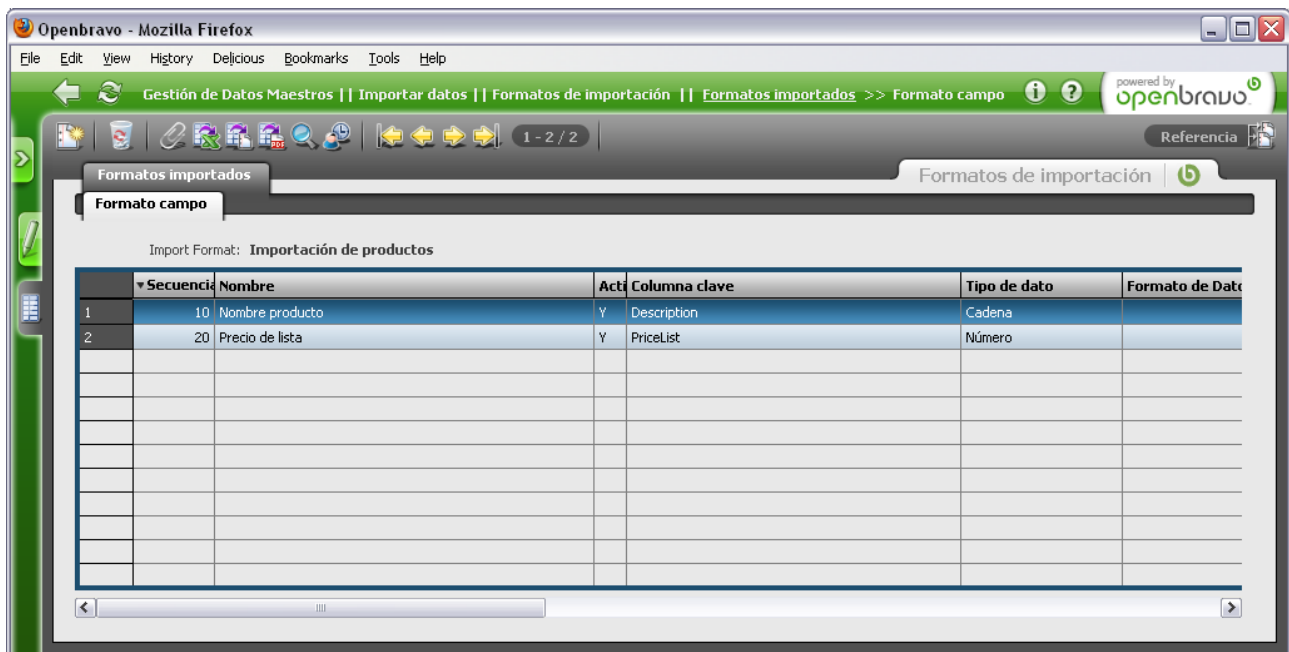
Openbravo - Mozilla Firefox

File Edit View History Delicious Bookmarks Tools Help

Gestión de Datos Maestros || Importar datos || Formatos de importación || Formatos importados >> Formato campo

powered by openbravo

1 - 2 / 2

Referencia

Formatos importados

Formatos de importación

Formato campo

Import Format: Importación de productos

| | Secuencia | Nombre | Acti | Columna clave | Tipo de dato | Formato de Dato |
|---|---|---|---|---|---|---|
| 1 | 10 | Nombre producto | Y | Description | Cadena | |
| 2 | 20 | Precio de lista | Y | PriceList | Número | |
| | | | | | | |
| | | | | | | |
| | | | | | | |
| | | | | | | |
| | | | | | | |
| | | | | | | |
| | | | | | | |
| | | | | | | |